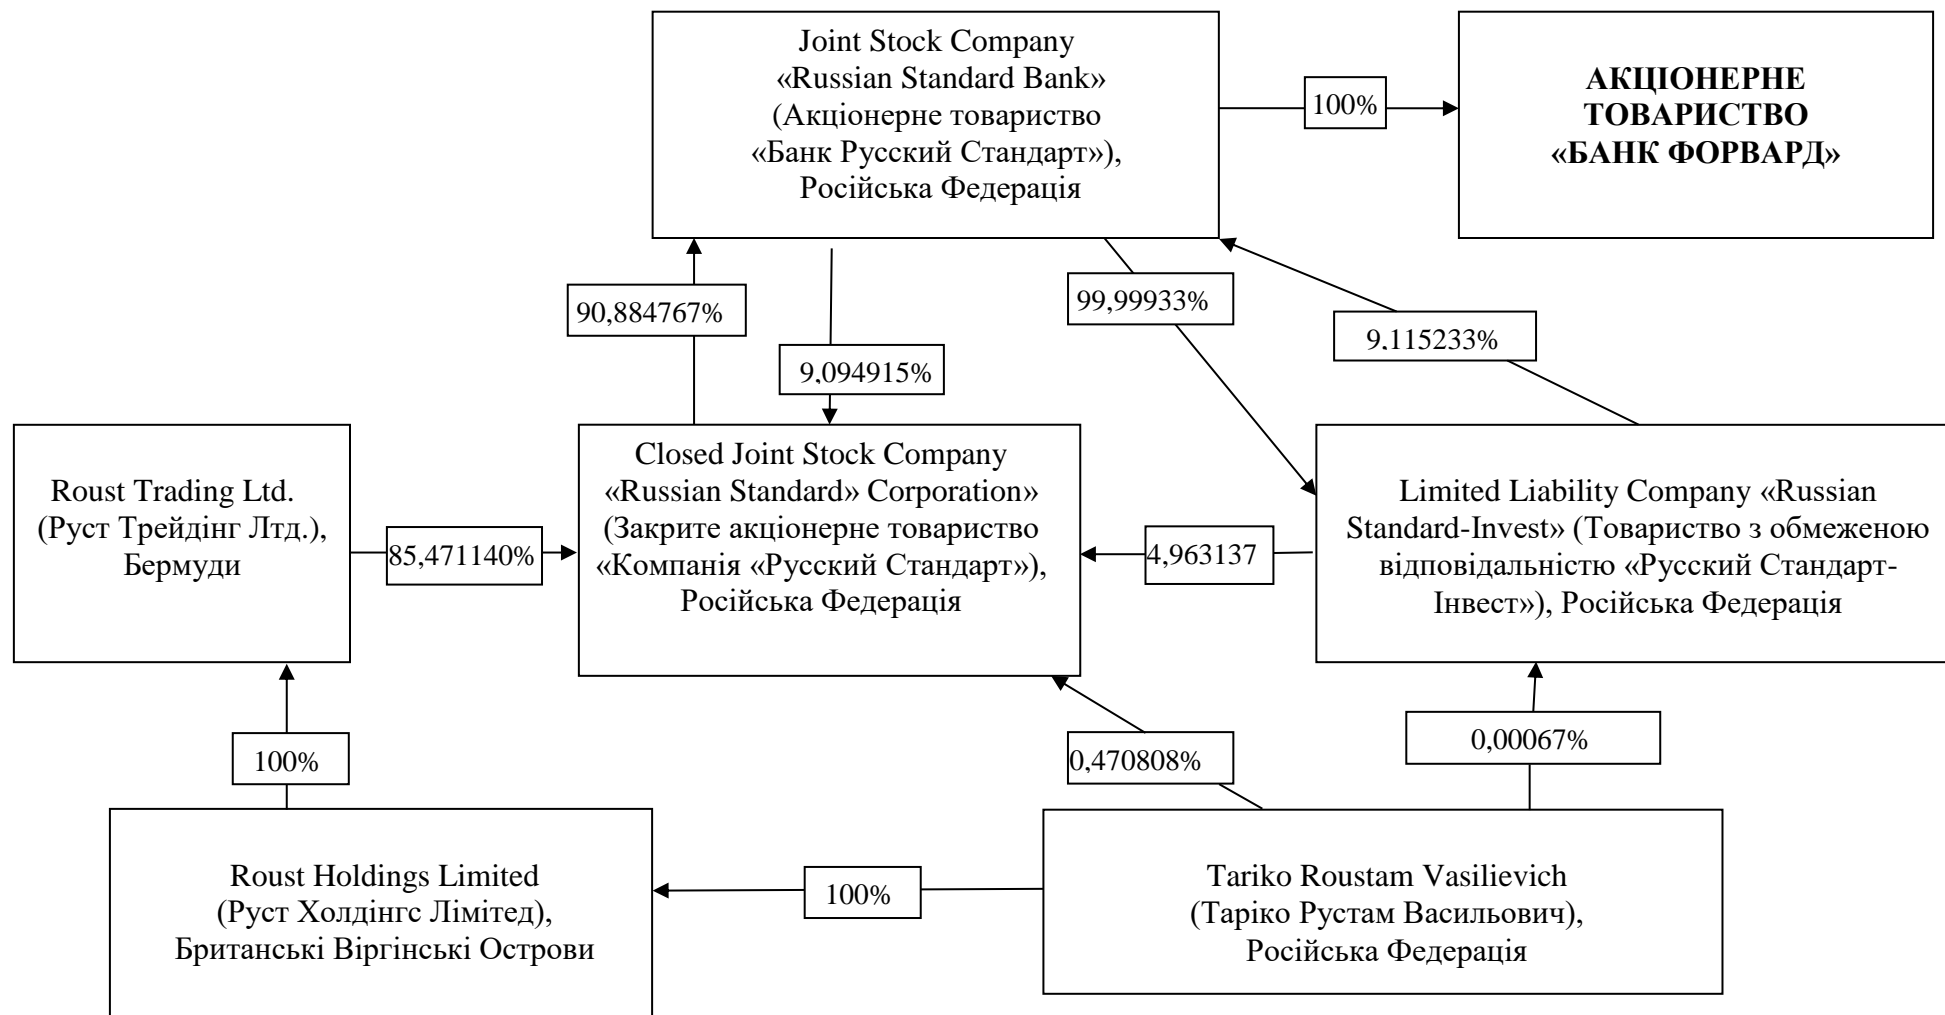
Joint Stock Company «Russian Standard Bank» (Акціонерне товариство «Банк Русский Стандарт»), Російська Федерація

100%

АКЦІОНЕРНЕ ТОВАРИСТВО «БАНК ФОРВАРД»

90,884767%

9,094915%

99,99933%

9.115233%

Roust Trading Ltd. (Руст Трейдінг Лтд.), Бермуди

85,471140%

Closed Joint Stock Company «Russian Standard» Corporation» (Закрите акціонерне товариство «Компанія «Русский Стандарт»), Російська Федерація

4,963137

Limited Liability Company «Russian Standard-Invest» (Товариство з обмеженою відповідальністю «Русский Стандарт-Інвест»), Російська Федерація

100%

0,470808%

0,00067%

Roust Holdings Limited (Руст Холдінгс Лімітед), Британські Віргінські Острови

100%

Tariko Roustam Vasilievich (Таріко Рустам Васильович), Російська Федерація